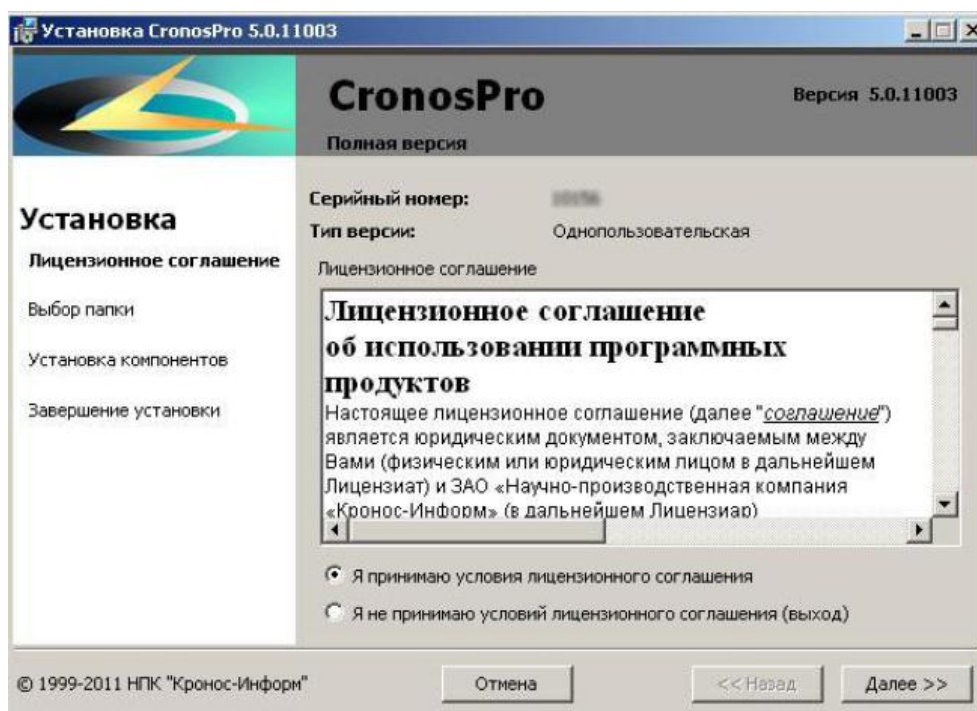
Установка CronosPro 5.0.11003

CronosPro

Полная версия

Версия 5.0.11003

Установка

Лицензионное соглашение

Выбор папки

Установка компонентов

Завершение установки

Серийный номер: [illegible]

Тип версии: Однопользовательская

Лицензионное соглашение

Лицензионное соглашение об использовании программных продуктов

Настоящее лицензионное соглашение (далее "соглашение") является юридическим документом, заключаемым между Вами (физическим или юридическим лицом в дальнейшем Лицензиат) и ЗАО «Научно-производственная компания «Кронос-Информ» (в дальнейшем Лицензиар)

Я принимаю условия лицензионного соглашения

Я не принимаю условий лицензионного соглашения (выход)

© 1999-2011 НПК "Кронос-Информ"

Отмена

<< Назад

Далее >>